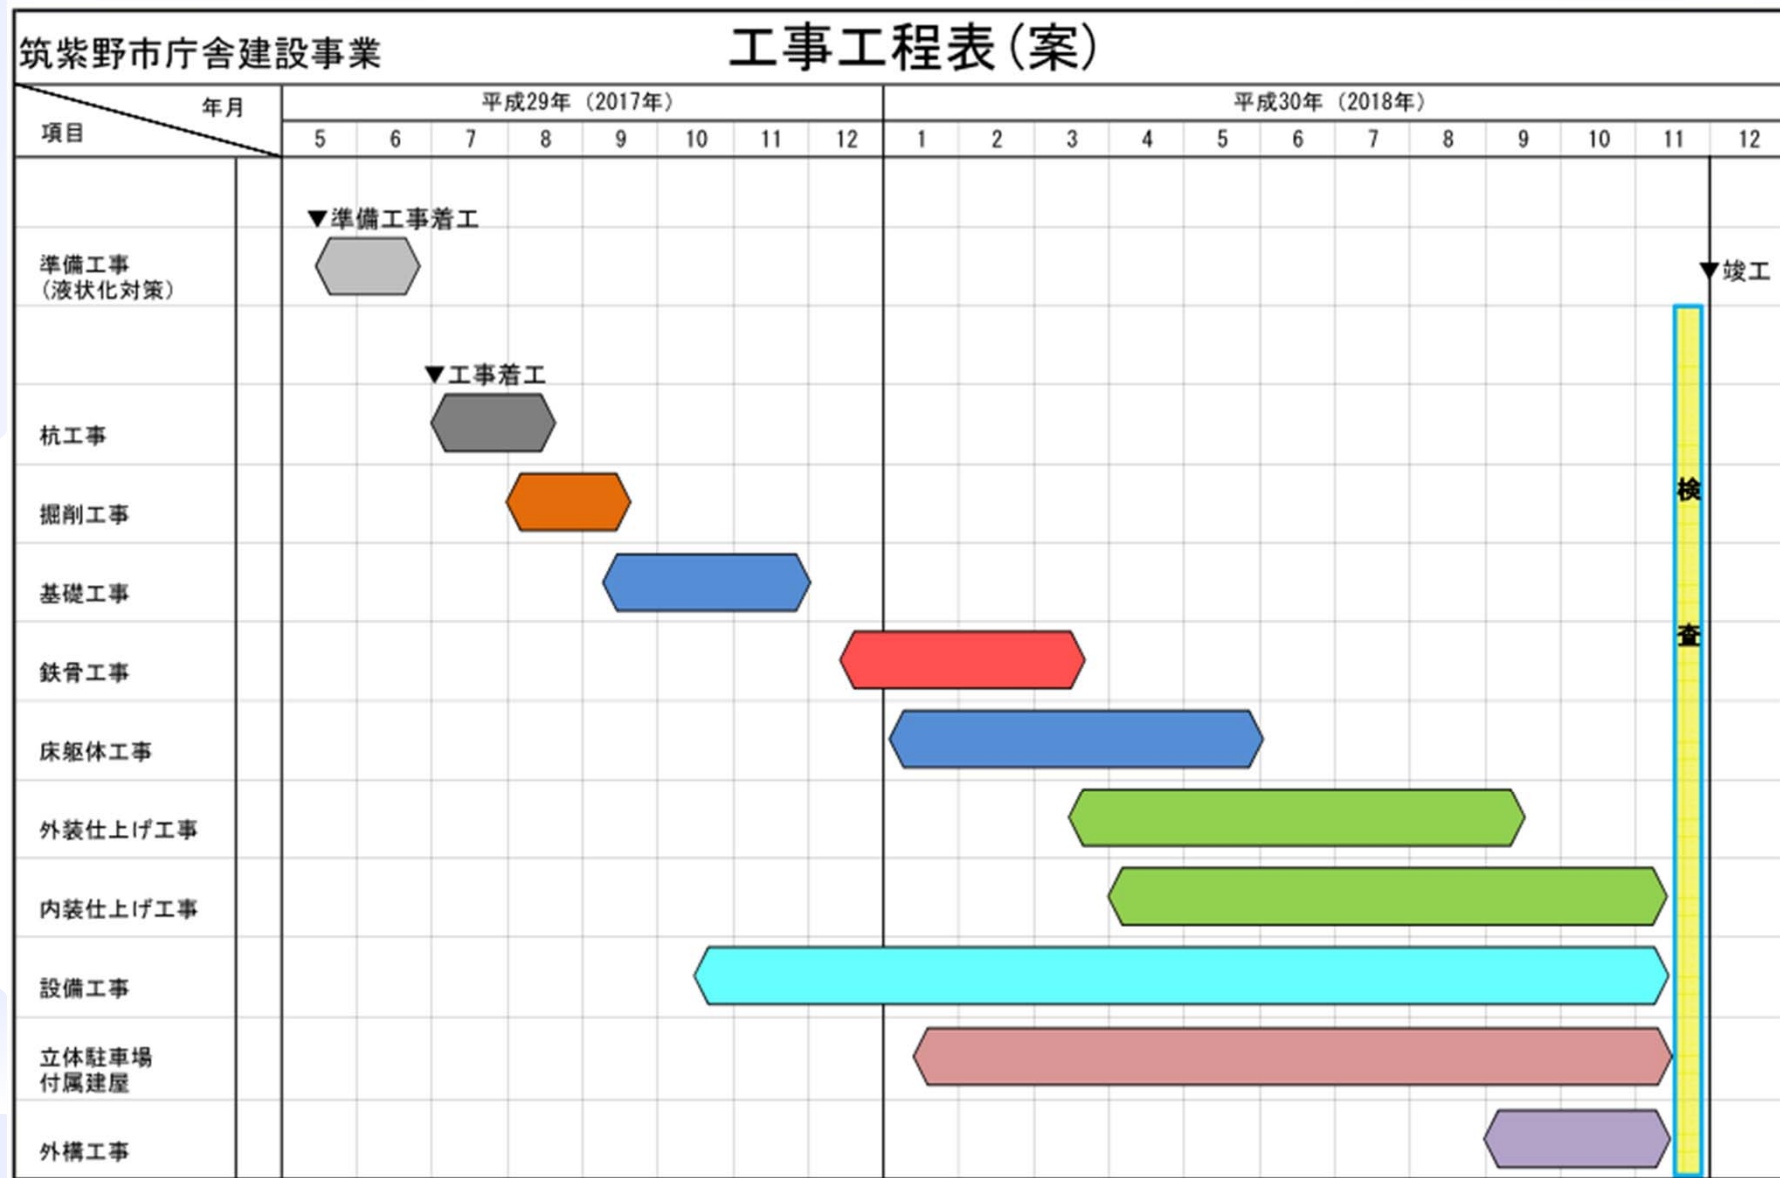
筑紫野市庁舎建設事業

工事工程表(案)

| 項目 \ 年月 | 平成29年(2017年) 5 | 6 | 7 | 8 | 9 | 10 | 11 | 12 | 平成30年(2018年) 1 | 2 | 3 | 4 | 5 | 6 | 7 | 8 | 9 | 10 | 11 | 12 |
|---|---|---|---|---|---|---|---|---|---|---|---|---|---|---|---|---|---|---|---|---|
| 準備工事(液状化対策) | | | | | | | | | | | | | | | | | | | | |
| 杭工事 | | | | | | | | | | | | | | | | | | | | |
| 掘削工事 | | | | | | | | | | | | | | | | | | | | |
| 基礎工事 | | | | | | | | | | | | | | | | | | | | |
| 鉄骨工事 | | | | | | | | | | | | | | | | | | | | |
| 床躯体工事 | | | | | | | | | | | | | | | | | | | | |
| 外装仕上げ工事 | | | | | | | | | | | | | | | | | | | | |
| 内装仕上げ工事 | | | | | | | | | | | | | | | | | | | | |
| 設備工事 | | | | | | | | | | | | | | | | | | | | |
| 立体駐車場付属建屋 | | | | | | | | | | | | | | | | | | | | |
| 外構工事 | | | | | | | | | | | | | | | | | | | | |

▼準備工事着工

▼工事着工

▼竣工

検査